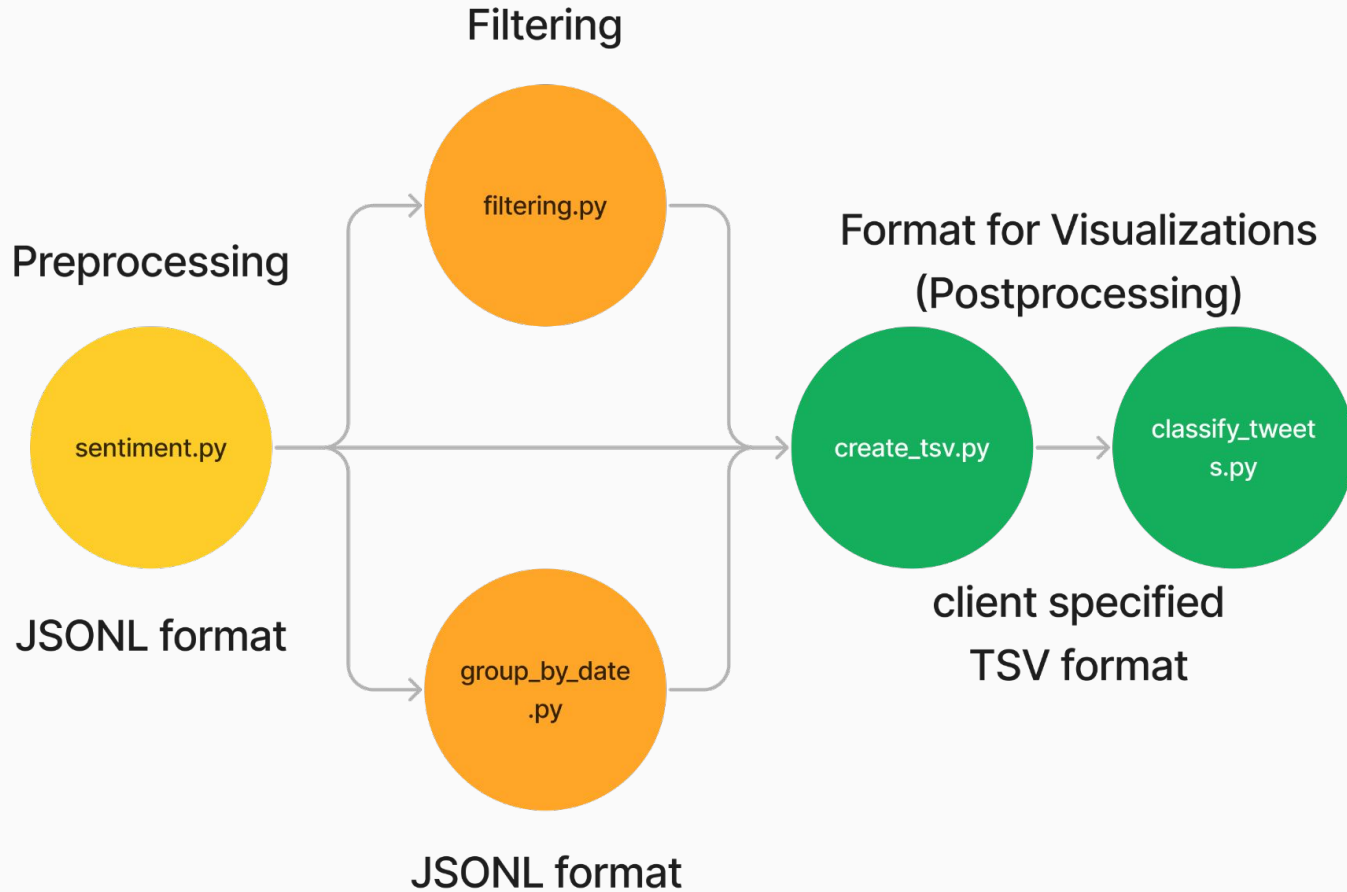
Filtering

filtering.py

Preprocessing

sentiment.py

JSONL format

group_by_date .py

JSONL format

Format for Visualizations (Postprocessing)

create_tsv.py

classify_tweet s.py

client specified TSV format